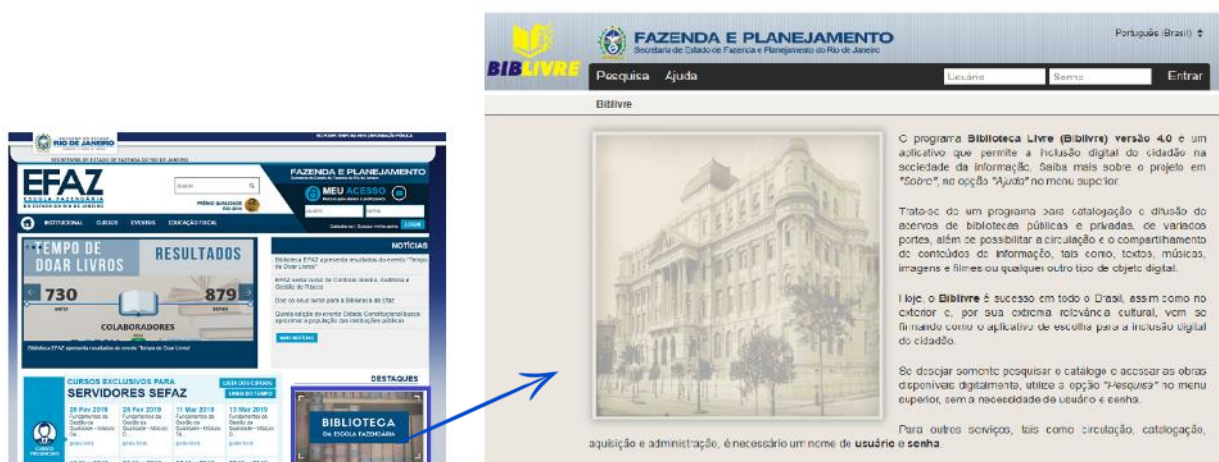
GOVERNO DO ESTADO
RIO DE JANEIRO

SECRETARIA DE ESTADO DE FAZENDA DO RIO DE JANEIRO

EFAZ
ESCOLA FAZENDÁRIA

Buscar

PRÊMIO QUALIDADE RIO 2018

FAZENDA E PLANEJAMENTO

MEU ACESSO

Usuário Senha LOGIN

INSTITUCIONAL CURSOS EVENTOS EDUCAÇÃO FISCAL

TEMPO DE DOAR LIVROS

RESULTADOS

730

879

COLABORADORES

Biblioteca EFAZ apresenta resultados do evento "Tempo de Doar Livros"

NOTÍCIAS

Biblioteca EFAZ apresenta resultados do evento "Tempo de Doar Livros"

EFAZ conta curso de Controle Interno, Auditoria e Gestão de Riscos

Dicas do novo curso para a Biblioteca da Efaz

Quinta edição do evento Cidade Constitucional busca aproximar a população das instituições públicas

MAIS NOTÍCIAS

CURSOS EXCLUSIVOS PARA
SERVIDORES SEFAZ

LISTA DOS CURSOS
LINHA DO TEMPO

26 Fev 2019
25 Fev 2019
11 Mar 2019
13 Mar 2019

Fundamentos da Gestão da Qualidade

DESTAQUES

BIBLIOTECA
DA ESCOLA FAZENDÁRIA

BIBLIVRE

FAZENDA E PLANEJAMENTO
Secretaria de Estado de Fazenda e Planejamento do Rio de Janeiro

Português (Brasil)

Pesquisa Ajuda Usuário Senha Entrar

Biblivre

O programa **Biblioteca Livre (Biblivre) versão 4.0** é um aplicativo que permite a inclusão digital do cidadão na sociedade da informação. Saiba mais sobre o projeto em *"Sobre"*, na opção *"Ajuda"* no menu superior.

Trata-se de um programa para catalogação e difusão de acervos de bibliotecas públicas e privadas, de variados portes, além de possibilitar a circulação e o compartilhamento de conteúdos de informação, tais como, textos, músicas, imagens e filmes ou qualquer outro tipo de objeto digital.

Hoje, o **Biblivre** é sucesso em todo o Brasil, assim como no exterior e, por sua extrema relevância cultural, vem se firmando como o aplicativo de escolha para a inclusão digital do cidadão.

Se desejar somente pesquisar o catálogo e acessar as obras disponíveis digitalmente, utilize a opção *"Pesquisa"* no menu superior, sem a necessidade de usuário e senha.

Para outros serviços, tais como circulação, catalogação, aquisição e administração, é necessário um nome de **usuário** e **senha**.